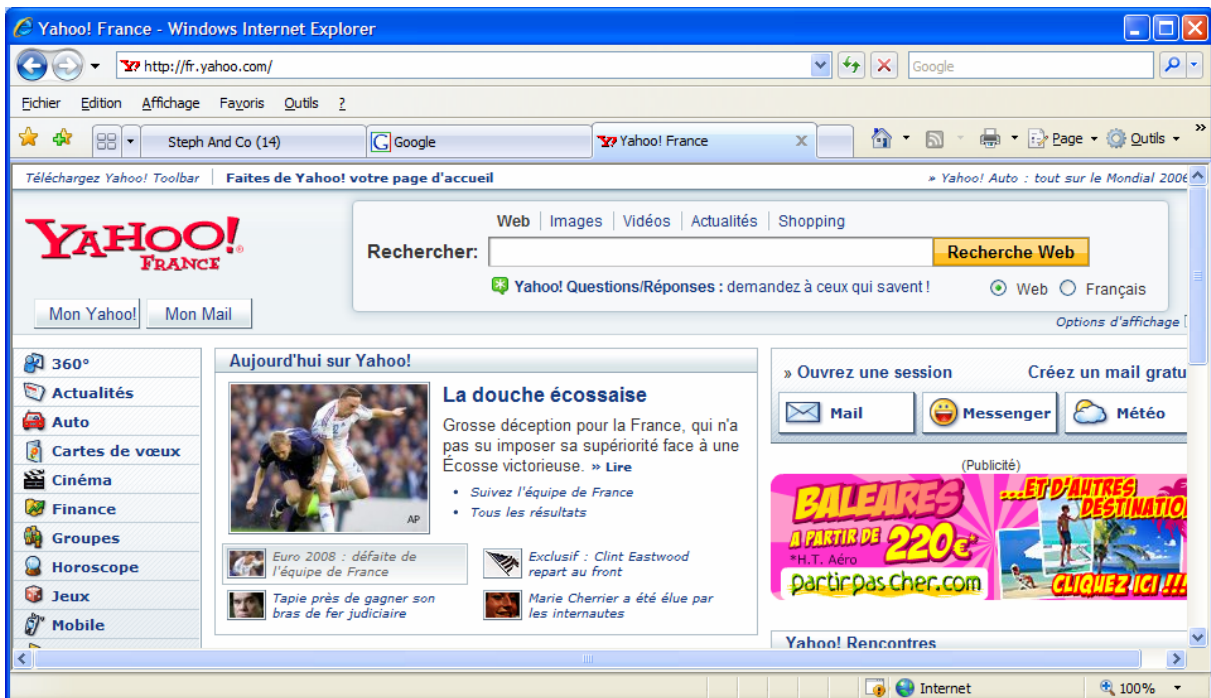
Yahoo! France - Windows Internet Explorer

http://fr.yahoo.com/

Google

Fichier Edition Affichage Favoris Outils ?

Steph And Co (14) | Google | Yahoo! France

Page ▾ Outils ▾

Téléchargez Yahoo! Toolbar | Faites de Yahoo! votre page d'accueil

» Yahoo! Auto : tout sur le Mondial 2006

YAHOO! FRANCE

Web | Images | Vidéos | Actualités | Shopping

Rechercher: Recherche Web

Yahoo! Questions/Réponses : demandez à ceux qui savent !

Web Français

Mon Yahoo! Mon Mail

Options d'affichage

360°
Actualités
Auto
Cartes de vœux
Cinéma
Finance
Groupes
Horoscope
Jeux
Mobile

Aujourd'hui sur Yahoo!

La douche écossaise

Grosse déception pour la France, qui n'a pas su imposer sa supériorité face à une Écosse victorieuse. » Lire

AP

• Suivez l'équipe de France
• Tous les résultats

Euro 2008 : défaite de l'équipe de France

Exclusif : Clint Eastwood repart au front

Tapie près de gagner son bras de fer judiciaire

Marie Cherrier a été élue par les internautes

» Ouvrez une session

Créez un mail gratu

Mail

Messenger

Météo

(Publicité)

BALEARES A PARTIR DE 220€* *H.T. Aéro partirpascher.com ...ET D'AUTRES DESTINATIO CLIQUEZ ICI !!!

Yahoo! Rencontres

Internet

100%